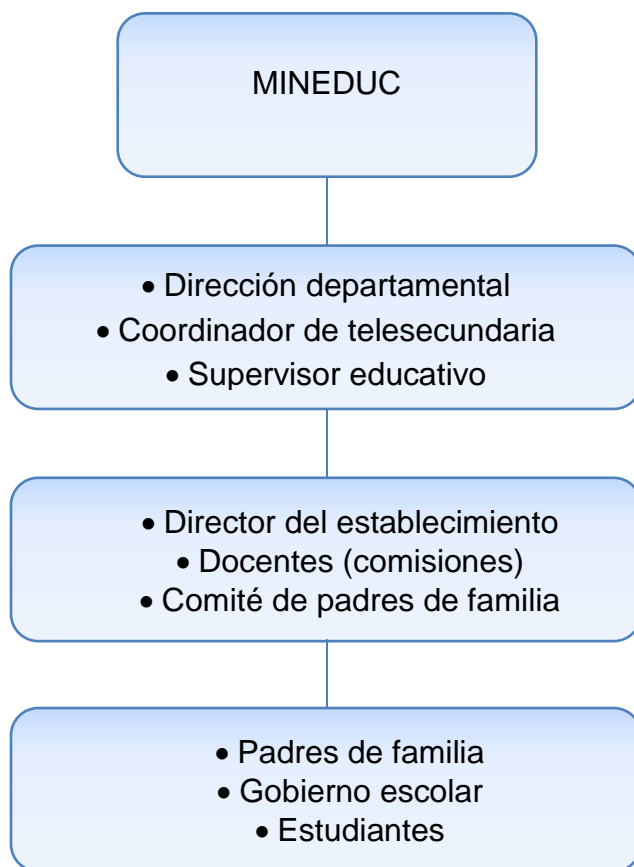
MINEDUC

- Dirección departamental
- Coordinador de telesecundaria
- Supervisor educativo

- Director del establecimiento
- Docentes (comisiones)
- Comité de padres de familia

- Padres de familia
- Gobierno escolar
- Estudiantes